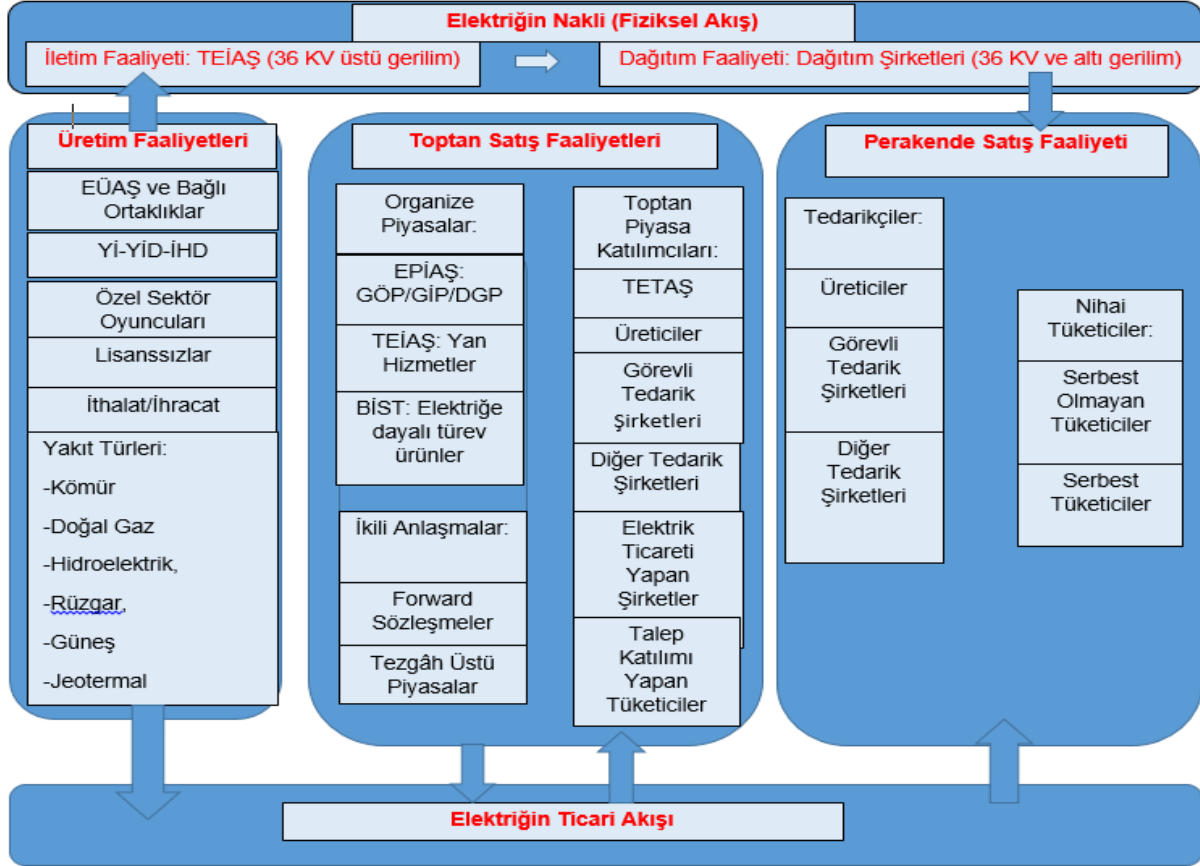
Elektriğin Nakli (Fiziksel Akış)

İletim Faaliyeti: TEİAŞ (36 KV üstü gerilim)

Dağıtım Faaliyeti: Dağıtım Şirketleri (36 KV ve altı gerilim)

Üretim Faaliyetleri

EÜAŞ ve Bağlı Ortaklıklar

Yİ-YİD-İHD

Özel Sektör Oyuncuları

Lisanssızlar

İthalat/İhracat

Yakıt Türleri:

-Kömür

-Doğal Gaz

-Hidroelektrik,

-Rüzgar,

-Güneş

-Jeotermal

Toptan Satış Faaliyetleri

Organize Piyasalar:

EPİAŞ: GÖP/GİP/DGP

TEİAŞ: Yan Hizmetler

BİST: Elektriğe dayalı türev ürünler

İkili Anlaşmalar:

Forward Sözleşmeler

Tezgâh Üstü Piyasalar

Toptan Piyasa Katılımcıları:

TETAŞ

Üreticiler

Görevli Tedarik Şirketleri

Diğer Tedarik Şirketleri

Elektrik Ticareti Yapan Şirketler

Talep Katılımı Yapan Tüketiciler

Perakende Satış Faaliyeti

Tedarikçiler:

Üreticiler

Görevli Tedarik Şirketleri

Diğer Tedarik Şirketleri

Nihai Tüketiciler:

Serbest Olmayan Tüketiciler

Serbest Tüketiciler

Elektriğin Ticari Akışı